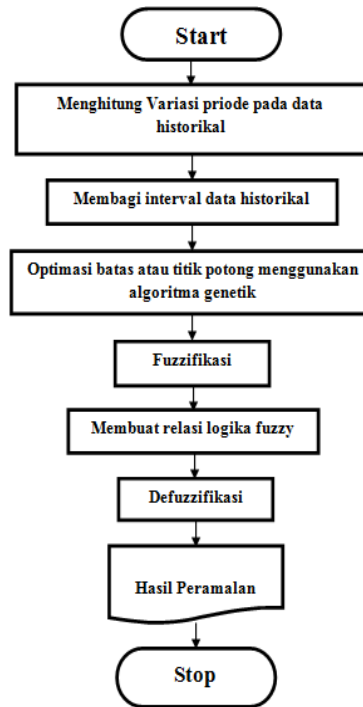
Start

Menghitung Variasi priode pada data historikal

Membagi interval data historikal

Optimasi batas atau titik potong menggunakan algoritma genetik

Fuzzifikasi

Membuat relasi logika fuzzy

Defuzzifikasi

Hasil Peramalan

Stop